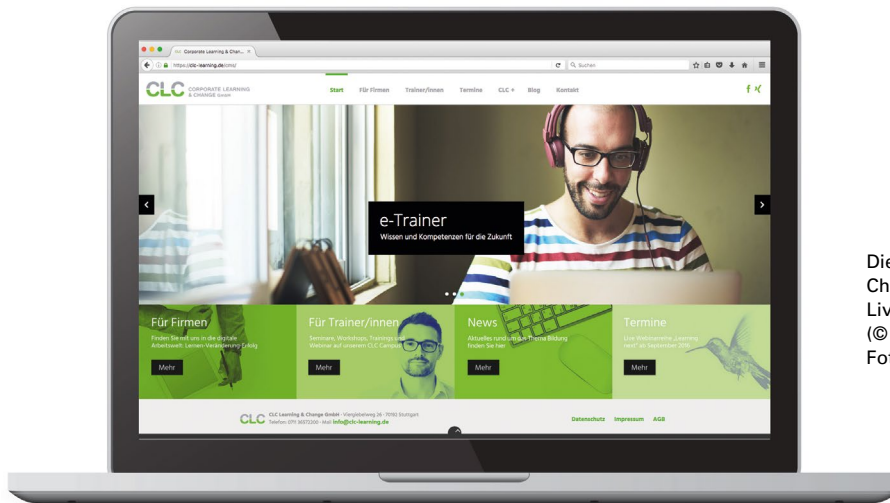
Corporate Learning & Chan... ×

https://clc-learning.de/clc/

Suchen

CLC CORPORATE LEARNING & CHANGE GmbH

Start Für Firmen Trainer/innen Termine CLC + Blog Kontakt

e-Trainer
Wissen und Kompetenzen für die Zukunft

Für Firmen
Finden Sie mit uns in die digitale Arbeitswelt: Lernen Veränderung Erfolg
Mehr

Für Trainer/innen
Seminare, Workshops, Trainings und Webinar auf unserem CLC Campus
Mehr

News
Aktuelles rund um das Thema Bildung finden Sie hier
Mehr

Termine
Live-Webinarreihe „Learning next" ab September 2016
Mehr

CLC CLC Learning & Change GmbH · Vaihingerweg 26 · 70182 Stuttgart Telefon 0711 36972300 · Mail info@clc-learning.de

Datenschutz Impressum AGB

Die
Ch
Liv
(©
Fo